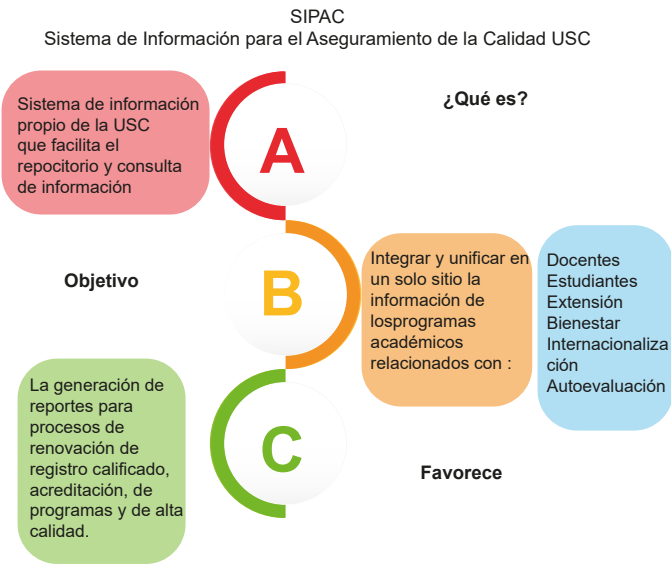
SIPAC
Sistema de Información para el Aseguramiento de la Calidad USC

Sistema de información propio de la USC que facilita el repocitorio y consulta de información

A

¿Qué es?

Objetivo

B

Integrar y unificar en un solo sitio la información de losprogramas académicos relacionados con :

Docentes
Estudiantes
Extensión
Bienestar
Internacionalización
Autoevaluación

La generación de reportes para procesos de renovación de registro calificado, acreditación, de programas y de alta calidad.

C

Favorece